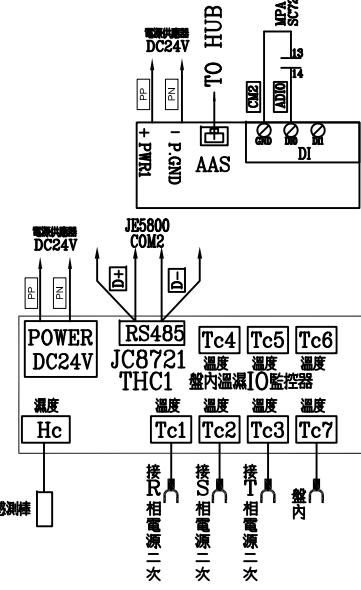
電源供應器
DC24V

PP
PN

TO HUB

MPA
SC7

13
14

+ PWR1
- P.GND

AAS

CM2
ADIO

GND
DI0
DI1
DI

電源供應器
DC24V

PP
PN

JE5800
COM2

D+
D-

POWER
DC24V

RS485
JC8721
THC1

Tc4
溫度
Tc5
溫度
Tc6
溫度

盤內溫濕IO監控器

溫度
Hc

溫度
Tc1
溫度
Tc2
溫度
Tc3
溫度
Tc7

感測棒

接R相電源二次
接S相電源二次
接T相電源二次
盤內